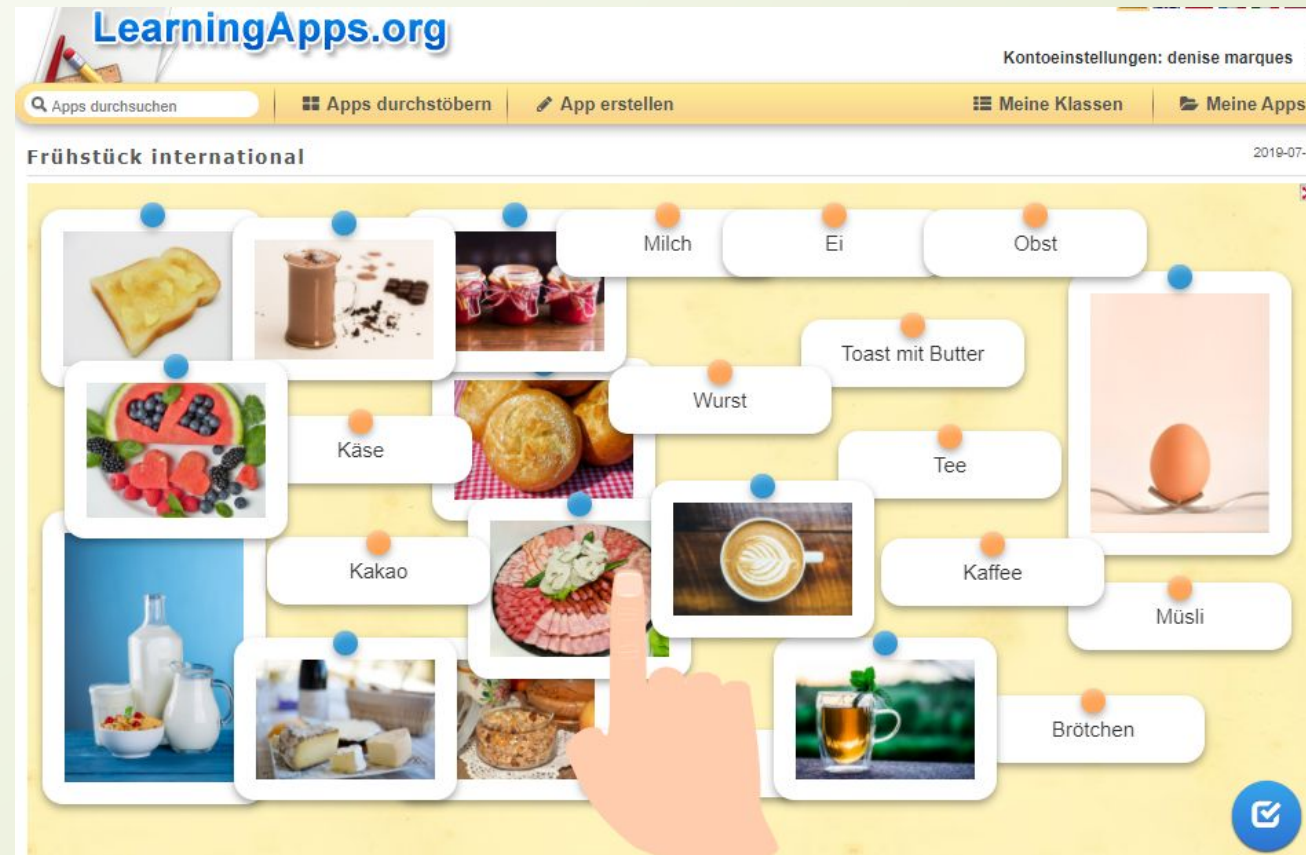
LearningApps.org

Kontoeinstellungen: denise marques

Apps durchsuchen

Apps durchstöbern

App erstellen

Meine Klassen

Meine Apps

Frühstück international

2019-07-

Milch

Ei

Obst

Toast mit Butter

Wurst

Käse

Tee

Kakao

Kaffee

Müsli

Brötchen